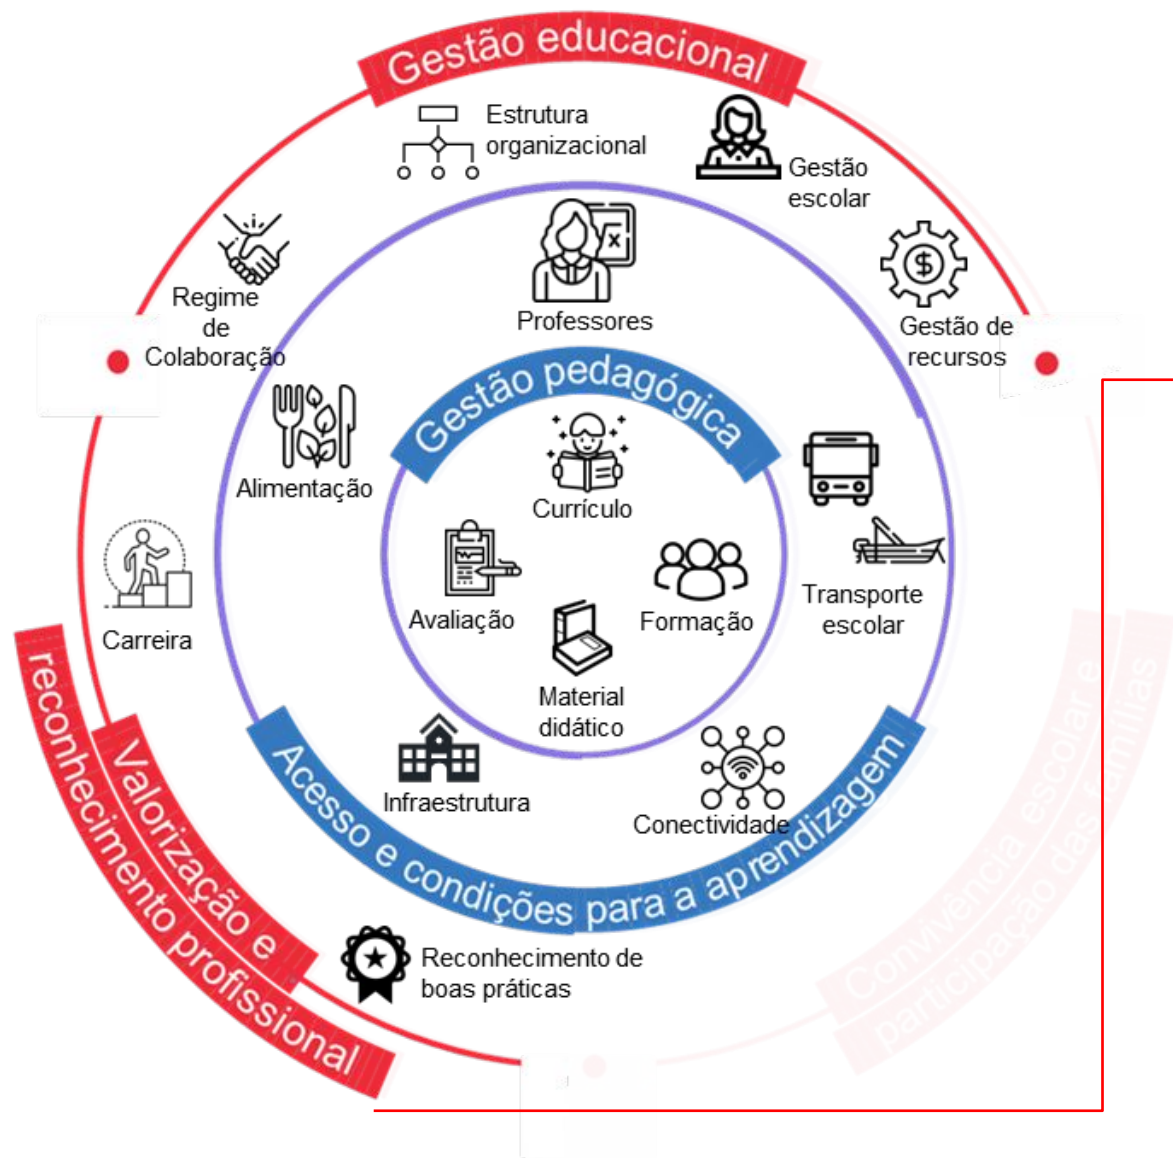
Gestão educacional

Estrutura organizacional

Gestão escolar

Regime de Colaboração

Professores

Gestão de recursos

Gestão pedagógica

Alimentação

Currículo

Transporte escolar

Carreira

Avaliação

Formação

Material didático

Infraestrutura

Conectividade

Acesso e condições para a aprendizagem

Valorização e reconhecimento profissional

Reconhecimento de boas práticas

Convivência escolar e participação das famílias